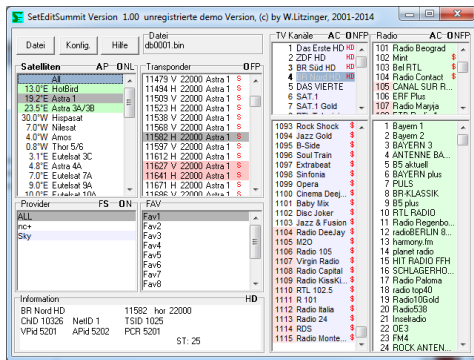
SetEditSummit Version 1.00 unregistrierte demo Version, (c) by W.Litzinger, 2001-2014

Datei Konfig. Hilfe
Datei
db0001.bin

Satelliten AP ONL
All
13.0°E HotBird
19.2°E Astra 1
23.5°E Astra 3A/3B
30.0°W Hispasat
7.0°W Nilesat
4.0°W Amos
0.8°W Thor 5/6
3.1°E Eutelsat 3C
4.8°E Astra 4A
7.0°E Eutelsat 7A
9.0°E Eutelsat 9A

Transponder OFP
11479 V 22000 Astra 1 S
11494 H 22000 Astra 1 S
11509 V 22000 Astra 1 S
11523 H 22000 Astra 1 S
11538 V 22000 Astra 1 S
11568 V 22000 Astra 1 S
11582 H 22000 Astra 1 S
11597 V 22000 Astra 1 S
11612 H 22000 Astra 1 S
11627 V 22000 Astra 1 S
11641 H 22000 Astra 1 S
11671 H 22000 Astra 1 S

Provider FS ON
ALL
nc+
Sky

FAV
Fav1
Fav2
Fav3
Fav4
Fav5
Fav6
Fav7
Fav8

Information HD
BR Nord HD 11582 hor 22000
CHD 10326 NetID 1 TSID 1025
VPid 5201 APid 5202 PCR 5201
ST: 25

TV Kanäle ACONFP
1 Das Erste HD HD
2 ZDF HD HD
3 BR Süd HD HD
4 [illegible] HD
5 DAS VIERTE
6 SAT.1
7 SAT.1 Gold

1093 Rock Shock $
1094 Jazz Gold $
1095 B-Side $
1096 Soul Train $
1097 Extrabeat $
1098 Sinfonia $
1099 Opera $
1100 Cinema Deej... $
1101 Baby Mix $
1102 Disc Joker $
1103 Jazz & Fusion $
1104 Radio DeeJay $
1105 M2O $
1106 Radio 105 $
1107 Virgin Radio $
1108 Radio Capital $
1109 Radio KissKi... $
1110 R 101 $
1111 R 101 $
1112 Radio Italia $
1113 Radio 24 $
1114 RDS $
1115 Radio Monte... $

Radio ACONFP
101 Radio Beograd
102 Mint $
103 Bel RTL $
104 Radio Contact $
105 CANAL SUR R...
106 ERF Plus
107 Radio Maryja

1 Bayern 1
2 Bayern 2
3 BAYERN 3
4 ANTENNE BA...
5 B5 aktuell
6 BAYERN plus
7 PULS
8 BR-KLASSIK
9 B5 plus
10 RTL RADIO
11 Radio Regenbo...
12 radioBERLIN 8...
13 harmony.fm
14 planet radio
15 HIT RADIO FFH
16 SCHLAGERHO...
17 Radio Paloma
18 radio top40
19 Radio10Gold
20 Radio538
21 Inselradio
22 OE3
23 FM4
24 ROCK ANTEN...